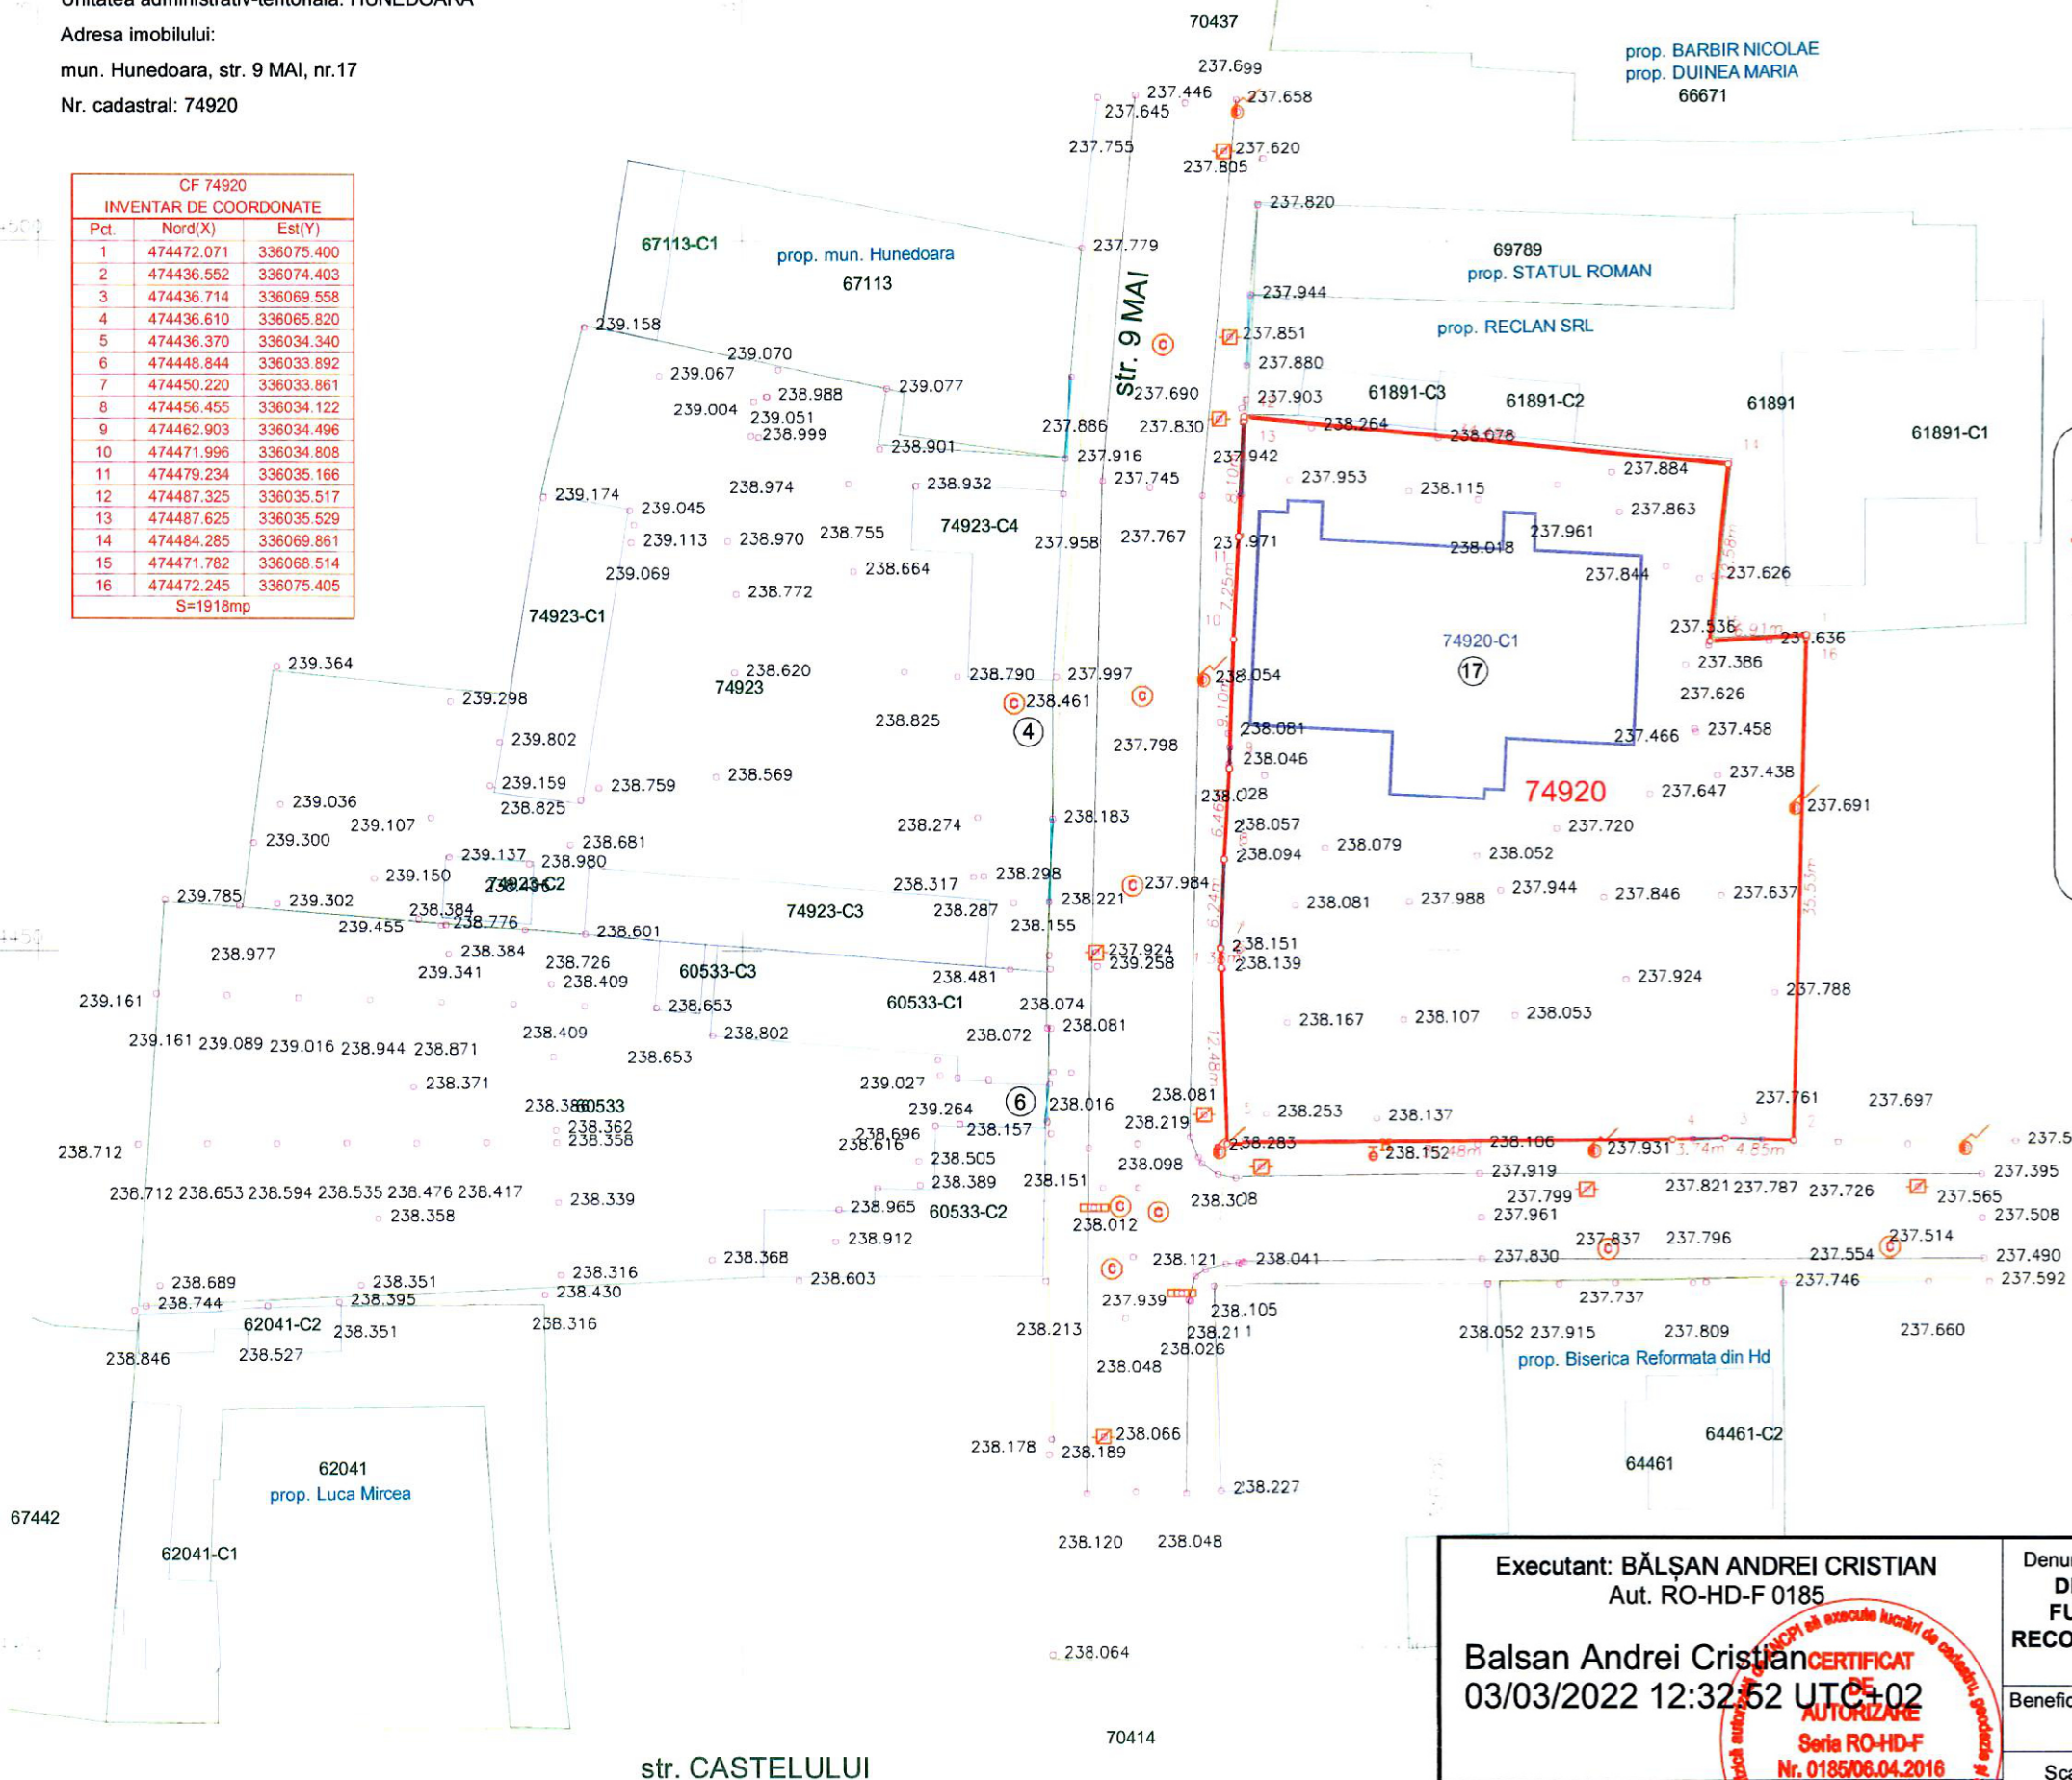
Adresa imobilului:
mun. Hunedoara, str. 9 MAI, nr.17
Nr. cadastral: 74920

CF 74920
INVENTAR DE COORDONATE

| Pct. | Nord(X) | Est(Y) |
|---|---|---|
| 1 | 474472.071 | 336075.400 |
| 2 | 474436.552 | 336074.403 |
| 3 | 474436.714 | 336069.558 |
| 4 | 474436.610 | 336065.820 |
| 5 | 474436.370 | 336034.340 |
| 6 | 474448.844 | 336033.892 |
| 7 | 474450.220 | 336033.861 |
| 8 | 474456.455 | 336034.122 |
| 9 | 474462.903 | 336034.496 |
| 10 | 474471.996 | 336034.808 |
| 11 | 474479.234 | 336035.166 |
| 12 | 474487.325 | 336035.517 |
| 13 | 474487.625 | 336035.529 |
| 14 | 474484.285 | 336069.861 |
| 15 | 474471.782 | 336068.514 |
| 16 | 474472.245 | 336075.405 |
| S=1918mp | | |

70437
prop. BARBIR NICOLAE
prop. DUINEA MARIA
66671
67113-C1
prop. mun. Hunedoara
67113
str. 9 MAI
69789
prop. STATUL ROMAN
prop. RECLAN SRL
61891-C3
61891-C2
61891
61891-C1
74923-C4
74923-C1
74923
74920-C1
17
4
74920
74923-C2
74923-C3
60533-C3
60533-C1
60533
60533-C2
6
62041-C2
62041
prop. Luca Mircea
62041-C1
67442
prop. Biserica Reformata din Hd
64461-C2
64461
70414
str. CASTELULUI

Executant: BĂLȘAN ANDREI CRISTIAN
Aut. RO-HD-F 0185
Balsan Andrei Cristian
03/03/2022 12:32:52 UTC+02
CERTIFICAT DE AUTORIZARE
Seria RO-HD-F
Nr. 0185/06.04.2016
Denu
Benefic